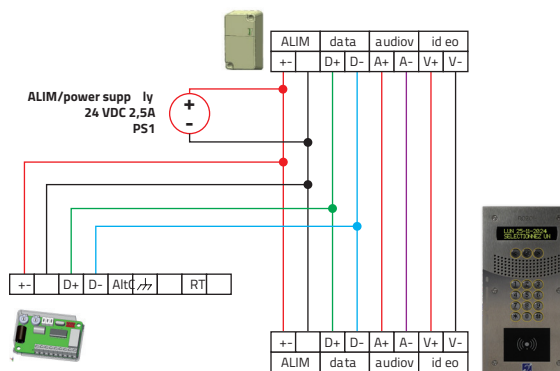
| ALIM | | data | | audiov | | id eo | |
|---|---|---|---|---|---|---|---|
| +- | | D+ | D- | A+ | A- | V+ | V- |

ALIM/power supp ly
24 VDC 2,5A
PS1

+
-

| +- | | D+ | D- | AltC | | | RT |
|---|---|---|---|---|---|---|---|

LUN 25-11-2024
SELECTIONNEZ UN

| +- | | D+ | D- | A+ | A- | V+ | V- |
|---|---|---|---|---|---|---|---|
| ALIM | | data | | audiov | | id eo | |